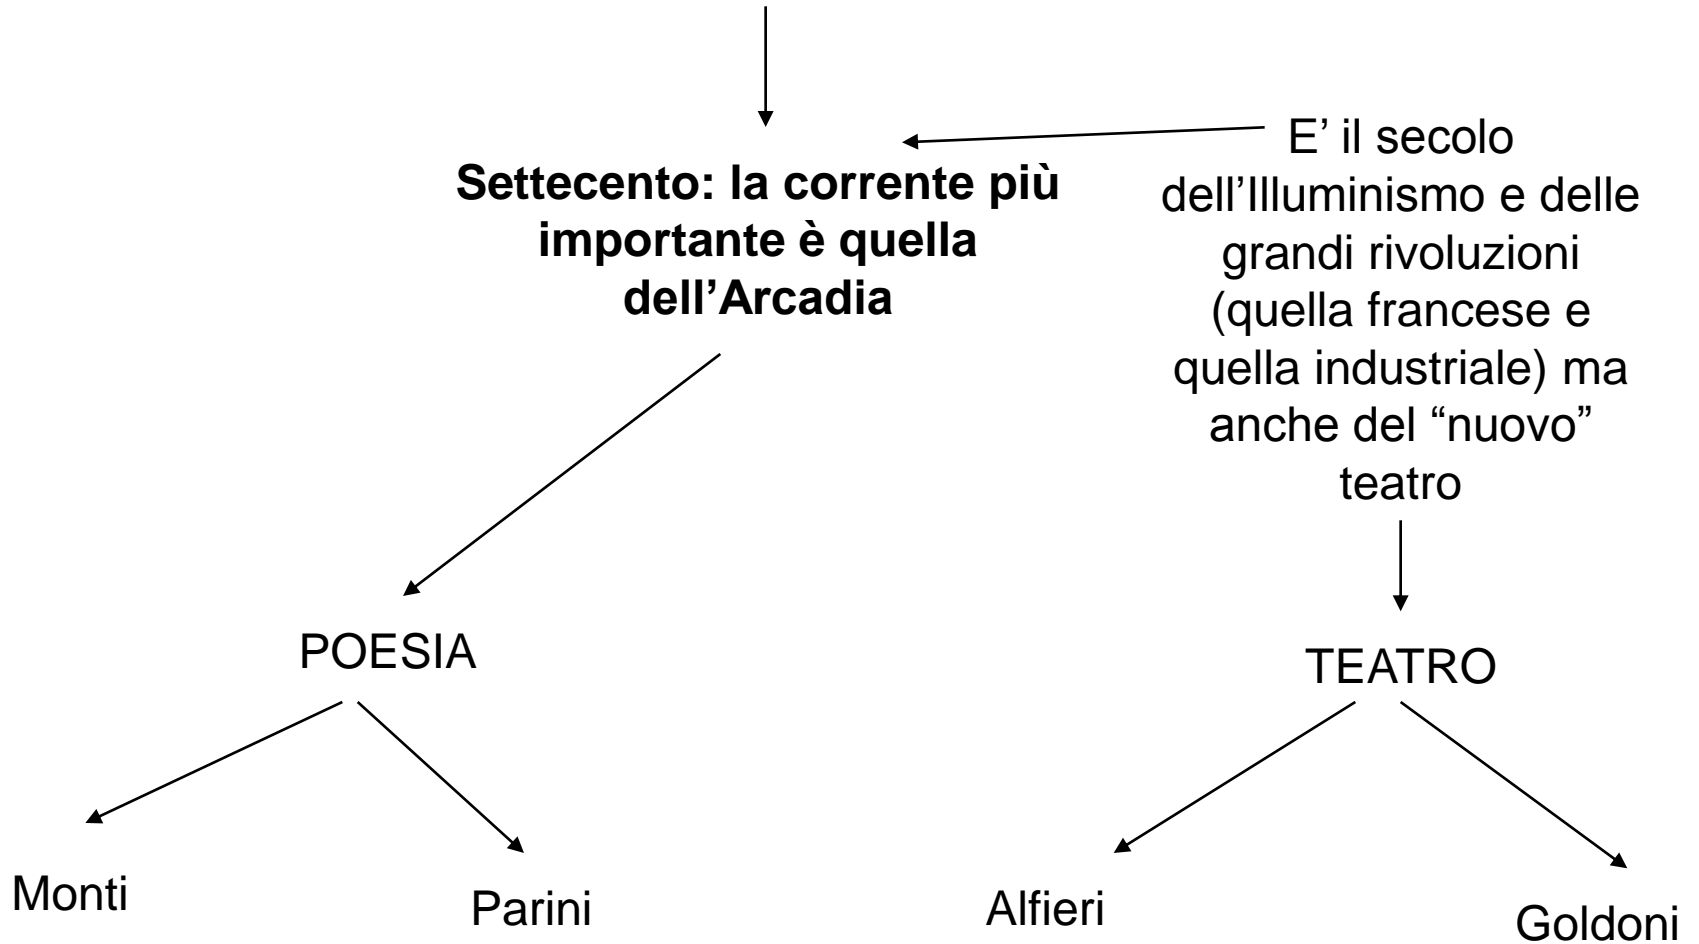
Settecento: la corrente più importante è quella dell’Arcadia

E’ il secolo dell’Illuminismo e delle grandi rivoluzioni (quella francese e quella industriale) ma anche del “nuovo” teatro

POESIA

TEATRO

Monti

Parini

Alfieri

Goldoni